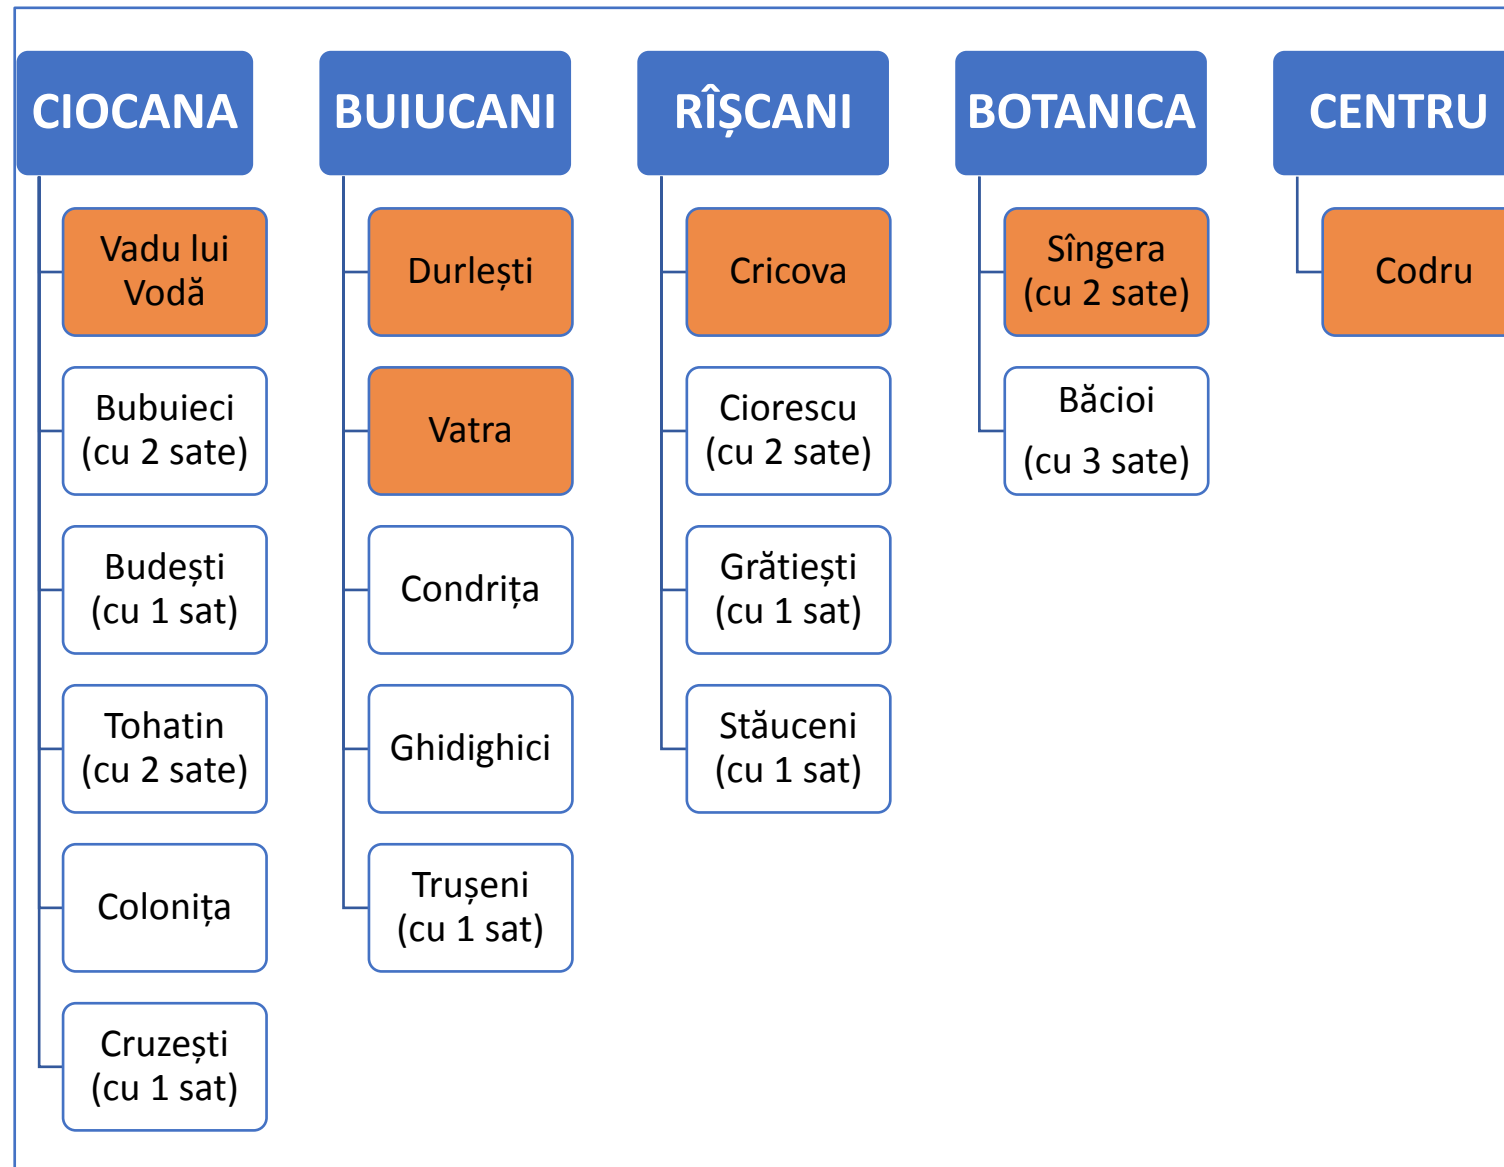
CIOCANA

Vadu lui Vodă

Bubuieci (cu 2 sate)

Budești (cu 1 sat)

Tohatin (cu 2 sate)

Colonița

Cruzești (cu 1 sat)

BUIUCANI

Durlești

Vatra

Condrița

Ghidighici

Trușeni (cu 1 sat)

RÎȘCANI

Cricova

Ciorescu (cu 2 sate)

Grătiești (cu 1 sat)

Stăuceni (cu 1 sat)

BOTANICA

Sîngera (cu 2 sate)

Băcioi (cu 3 sate)

CENTRU

Codru